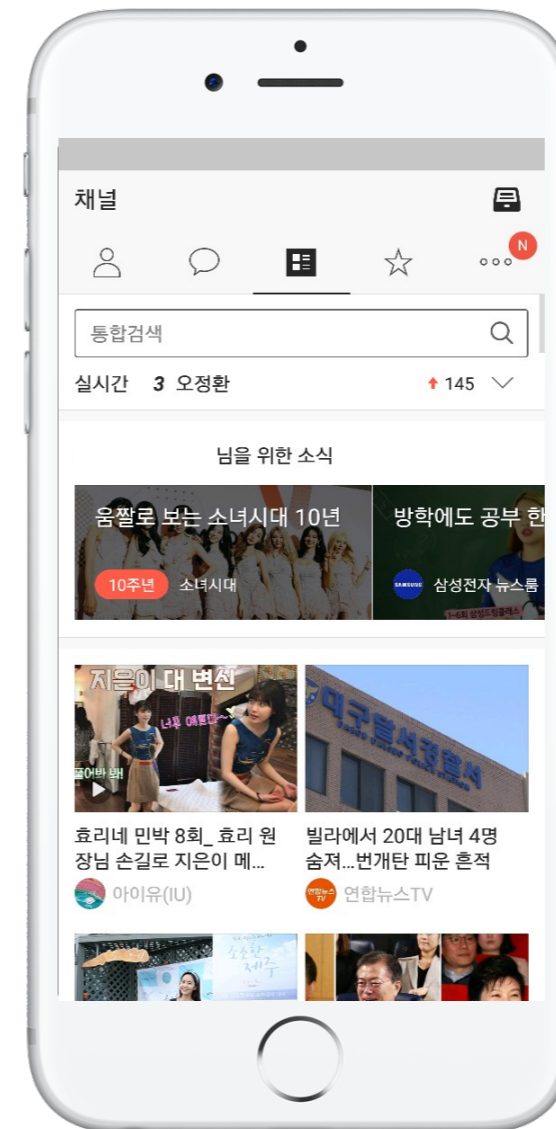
채널

N

통합검색

실시간 3 오정환 145

님을 위한 소식

움짤로 보는 소녀시대 10년

10주년 소녀시대

방학에도 공부 한

SAMSUNG 삼성전자 뉴스룸

지은이 대 변신

너무 예뻐요~

효리네 민박 8회_ 효리 원장님 손길로 지은이 메...

아이유(IU)

대구달서경찰서

빌라에서 20대 남녀 4명 숨져...번개탄 피운 흔적

연합뉴스TV

연합뉴스TV

소소한 제주